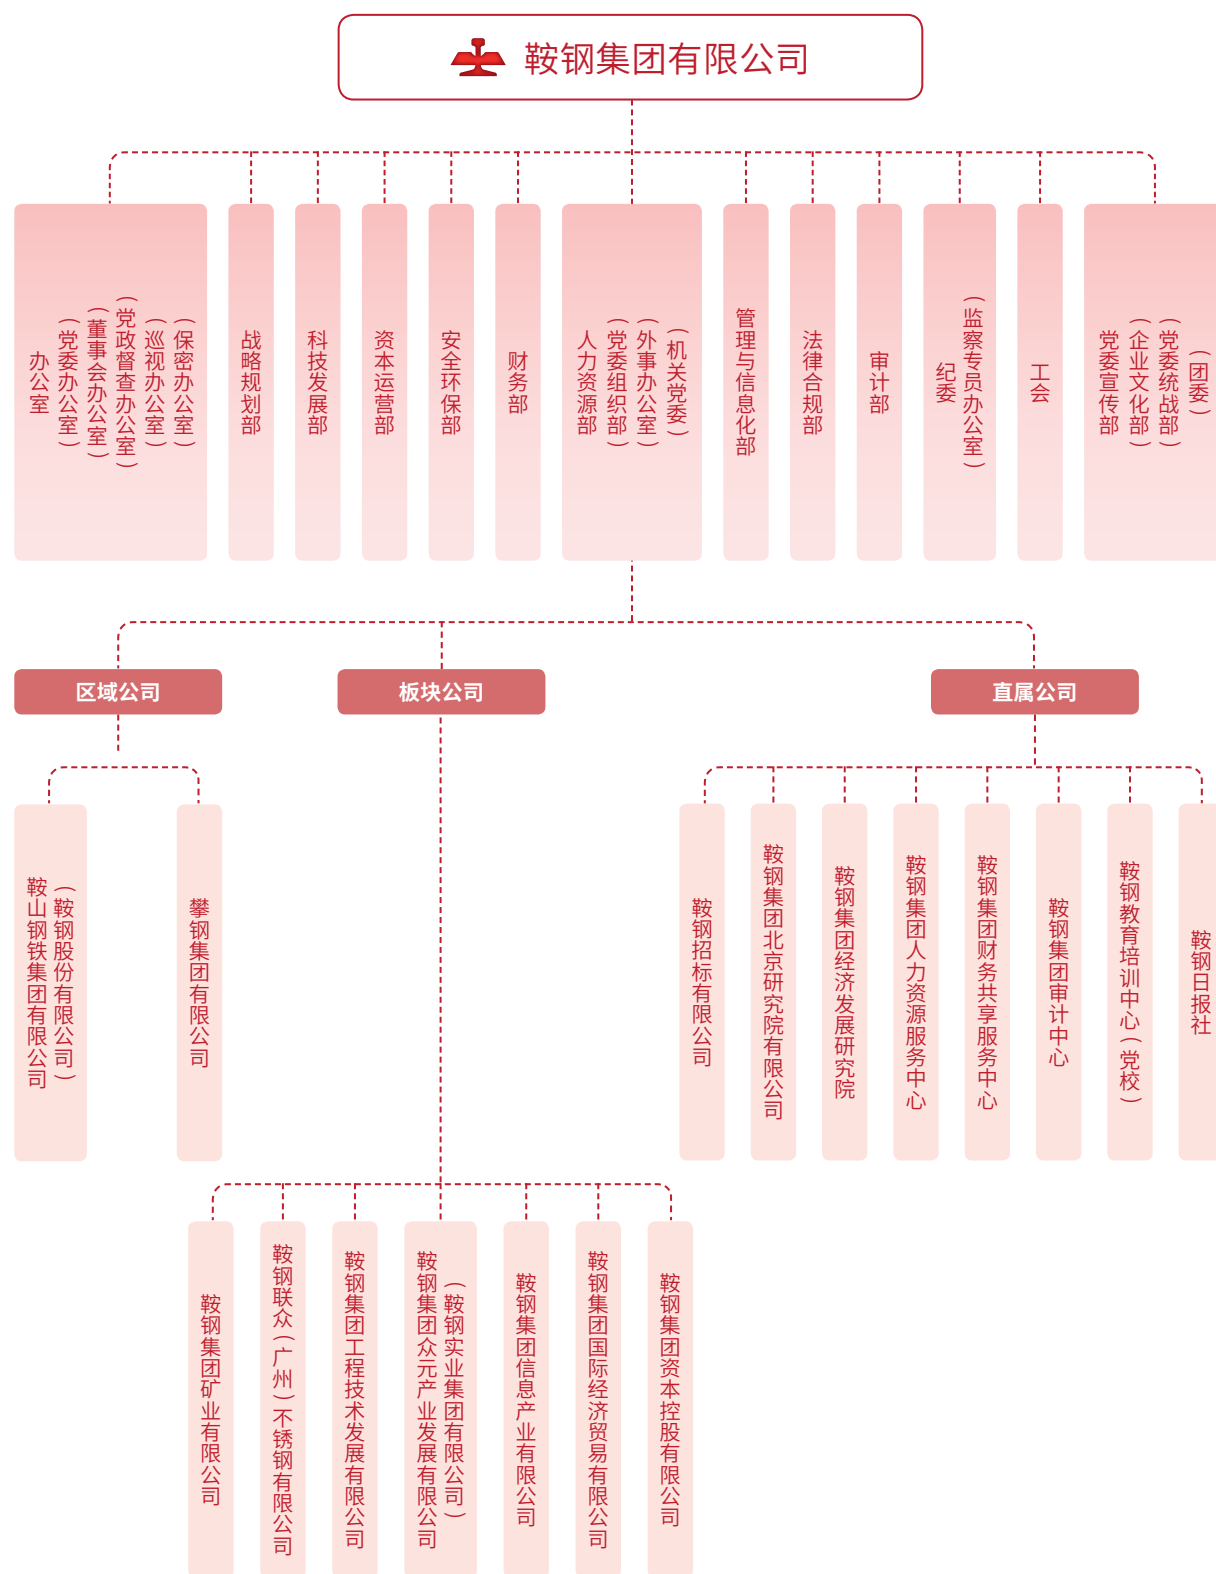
鞍钢集团有限公司

办公室（党委办公室）（董事会办公室）（党政督查办公室）（巡视办公室）（保密办公室）

战略规划部

科技发展部

资本运营部

安全环保部

财务部

人力资源部（党委组织部）（外事办公室）（机关党委）

管理与信息化部

法律合规部

审计部

纪委（监察专员办公室）

工会

党委宣传部（企业文化部）（党委统战部）（团委）

区域公司

板块公司

直属公司

鞍山钢铁集团有限公司（鞍钢股份有限公司）

攀钢集团有限公司

鞍钢招标有限公司

鞍钢集团北京研究院有限公司

鞍钢集团经济发展研究院

鞍钢集团人力资源服务中心

鞍钢集团财务共享服务中心

鞍钢集团审计中心

鞍钢教育培训中心（党校）

鞍钢日报社

鞍钢集团矿业有限公司

鞍钢联众（广州）不锈钢有限公司

鞍钢集团工程技术发展有限公司

鞍钢集团众元产业发展有限公司（鞍钢实业集团有限公司）

鞍钢集团信息产业有限公司

鞍钢集团国际经济贸易有限公司

鞍钢集团资本控股有限公司